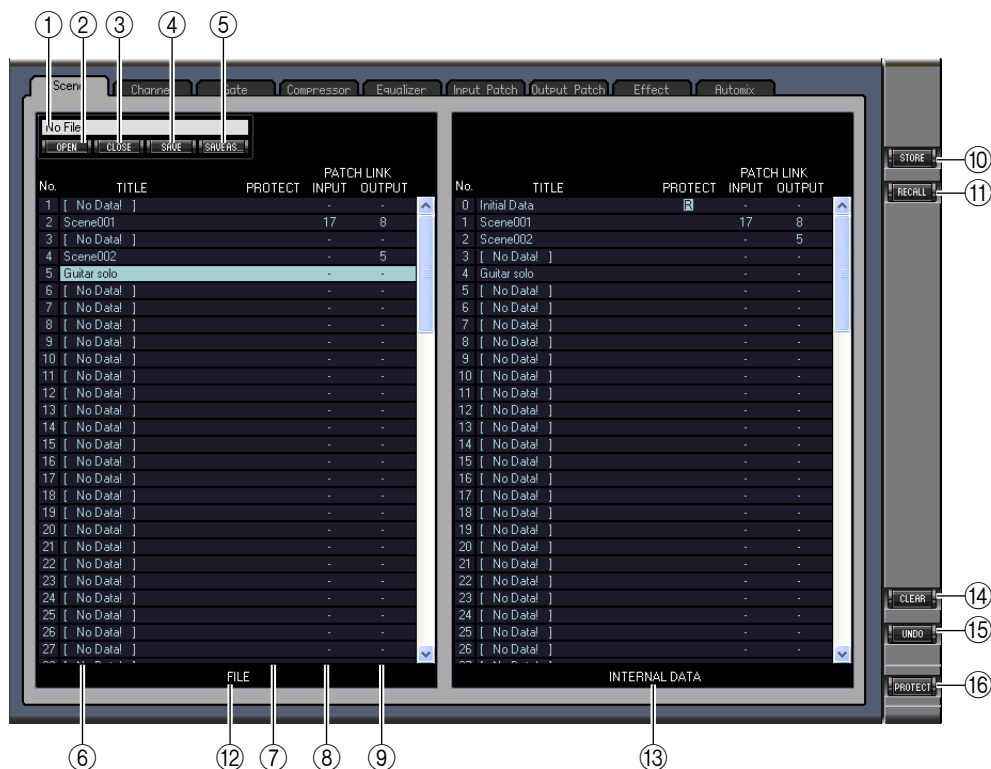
① ② ③ ④ ⑤

Scene | Channel | Gate | Compressor | Equalizer | Input Patch | Output Patch | Effect | Automix

No File

OPEN CLOSE SAVE SAVEAS...

| No. | TITLE | PROTECT | PATCH LINK INPUT | PATCH LINK OUTPUT |
|---|---|---|---|---|
| 1 | [ No Data! ] | | - | - |
| 2 | Scene001 | | 17 | 8 |
| 3 | [ No Data! ] | | - | - |
| 4 | Scene002 | | - | 5 |
| 5 | Guitar solo | | - | - |
| 6 | [ No Data! ] | | - | - |
| 7 | [ No Data! ] | | - | - |
| 8 | [ No Data! ] | | - | - |
| 9 | [ No Data! ] | | - | - |
| 10 | [ No Data! ] | | - | - |
| 11 | [ No Data! ] | | - | - |
| 12 | [ No Data! ] | | - | - |
| 13 | [ No Data! ] | | - | - |
| 14 | [ No Data! ] | | - | - |
| 15 | [ No Data! ] | | - | - |
| 16 | [ No Data! ] | | - | - |
| 17 | [ No Data! ] | | - | - |
| 18 | [ No Data! ] | | - | - |
| 19 | [ No Data! ] | | - | - |
| 20 | [ No Data! ] | | - | - |
| 21 | [ No Data! ] | | - | - |
| 22 | [ No Data! ] | | - | - |
| 23 | [ No Data! ] | | - | - |
| 24 | [ No Data! ] | | - | - |
| 25 | [ No Data! ] | | - | - |
| 26 | [ No Data! ] | | - | - |
| 27 | [ No Data! ] | | - | - |

FILE

| No. | TITLE | PROTECT | PATCH LINK INPUT | PATCH LINK OUTPUT |
|---|---|---|---|---|
| 0 | Initial Data | R | - | - |
| 1 | Scene001 | | 17 | 8 |
| 2 | Scene002 | | - | 5 |
| 3 | [ No Data! ] | | - | - |
| 4 | Guitar solo | | - | - |
| 5 | [ No Data! ] | | - | - |
| 6 | [ No Data! ] | | - | - |
| 7 | [ No Data! ] | | - | - |
| 8 | [ No Data! ] | | - | - |
| 9 | [ No Data! ] | | - | - |
| 10 | [ No Data! ] | | - | - |
| 11 | [ No Data! ] | | - | - |
| 12 | [ No Data! ] | | - | - |
| 13 | [ No Data! ] | | - | - |
| 14 | [ No Data! ] | | - | - |
| 15 | [ No Data! ] | | - | - |
| 16 | [ No Data! ] | | - | - |
| 17 | [ No Data! ] | | - | - |
| 18 | [ No Data! ] | | - | - |
| 19 | [ No Data! ] | | - | - |
| 20 | [ No Data! ] | | - | - |
| 21 | [ No Data! ] | | - | - |
| 22 | [ No Data! ] | | - | - |
| 23 | [ No Data! ] | | - | - |
| 24 | [ No Data! ] | | - | - |
| 25 | [ No Data! ] | | - | - |
| 26 | [ No Data! ] | | - | - |

INTERNAL DATA

STORE ⑩
RECALL ⑪
CLEAR ⑭
UNDO ⑮
PROTECT ⑯

⑥ ⑫ ⑦ ⑧ ⑨ ⑬